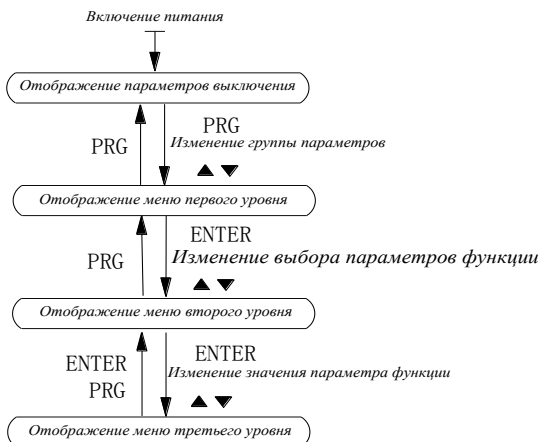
Включение питания

Отображение параметров выключения

PRG

PRG
Изменение группы параметров
▲ ▼

Отображение меню первого уровня

PRG

ENTER
Изменение выбора параметров функции
▲ ▼

Отображение меню второго уровня

ENTER
PRG

ENTER
Изменение значения параметра функции
▲ ▼

Отображение меню третьего уровня